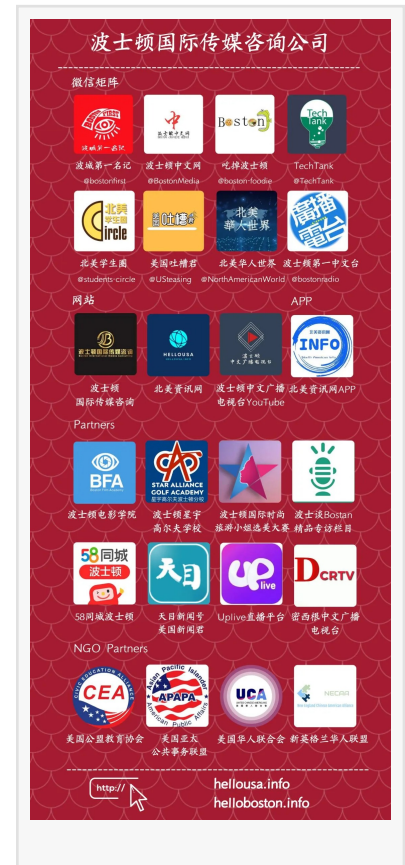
波士顿国际传媒咨询公司

微信矩阵

波城第一名记
@bostonfirst

波士顿中文网
@BostonMedia

吃搀波士顿
@boston-foodie

TechTank
@TechTank

北美学生圈
@students-circle

美国吐槽君
@USteasing

北美华人世界
@NorthAmericanWorld

波士顿第一中文台
@bostonradio

网站

APP

波士顿
国际传媒咨询

北美资讯网

波士顿中文广播
电视台YouTube

北美资讯网APP

Partners

波士顿电影学院

波士顿星宇
高尔夫学校

波士顿国际时尚
旅游小姐选美大赛

波士谈Bostan
精品专访栏目

58同城波士顿

天目新闻号
美国新闻君

Uplive直播平台

密西根中文广播
电视台

NGO Partners

美国公盟教育协会

美国亚太
公共事务联盟

美国华人联合会

新英格兰华人联盟

http://

hellousa.info
helloboston.info